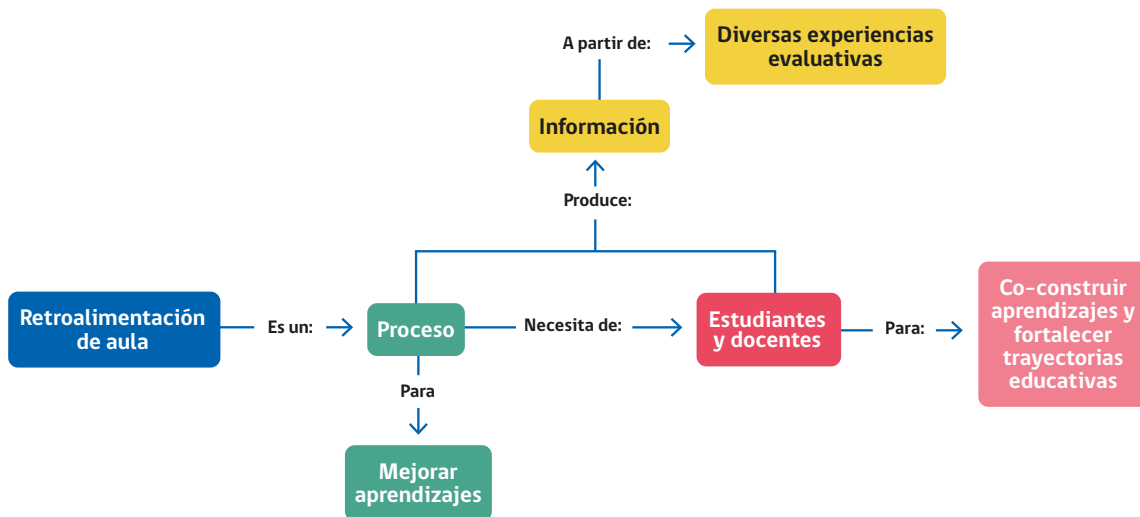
A partir de:

Diversas experiencias evaluativas

Información

Produce:

Retroalimentación de aula

Es un:

Proceso

Necesita de:

Estudiantes y docentes

Para:

Co-construir aprendizajes y fortalecer trayectorias educativas

Para

Mejorar aprendizajes